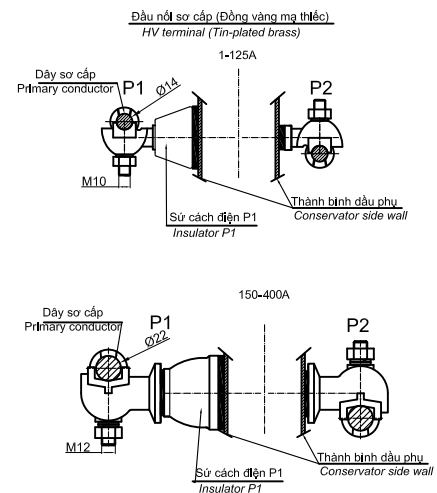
Đầu nối sơ cấp (Đồng vàng mạ thếc)
HV terminal (Tin-plated brass)

1-125A

Dây sơ cấp
Primary conductor

P1

Ø14

P2

M10

Thành bình dầu phụ
Conservator side wall

Sứ cách điện P1
Insulator P1

150-400A

Dây sơ cấp
Primary conductor

P1

Ø22

P2

M12

Thành bình dầu phụ
Conservator side wall

Sứ cách điện P1
Insulator P1